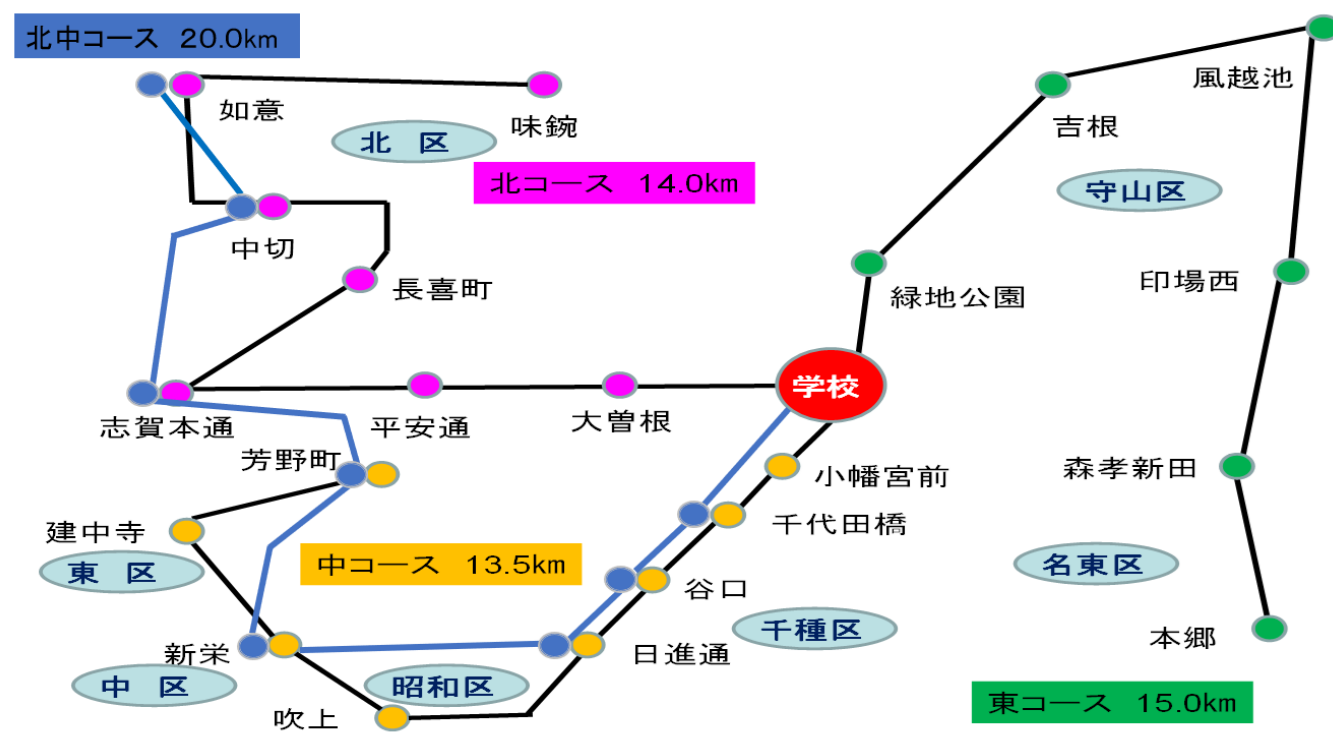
北中コース 20.0km

如意

味鋺

北 区

北コース 14.0km

風越池

吉根

守山区

中切

長喜町

緑地公園

印場西

志賀本通

平安通

大曽根

学校

芳野町

小幡宮前

森孝新田

建中寺

千代田橋

東 区

中コース 13.5km

名東区

谷口

千種区

新栄

日進通

本郷

中 区

昭和区

吹上

東コース 15.0km